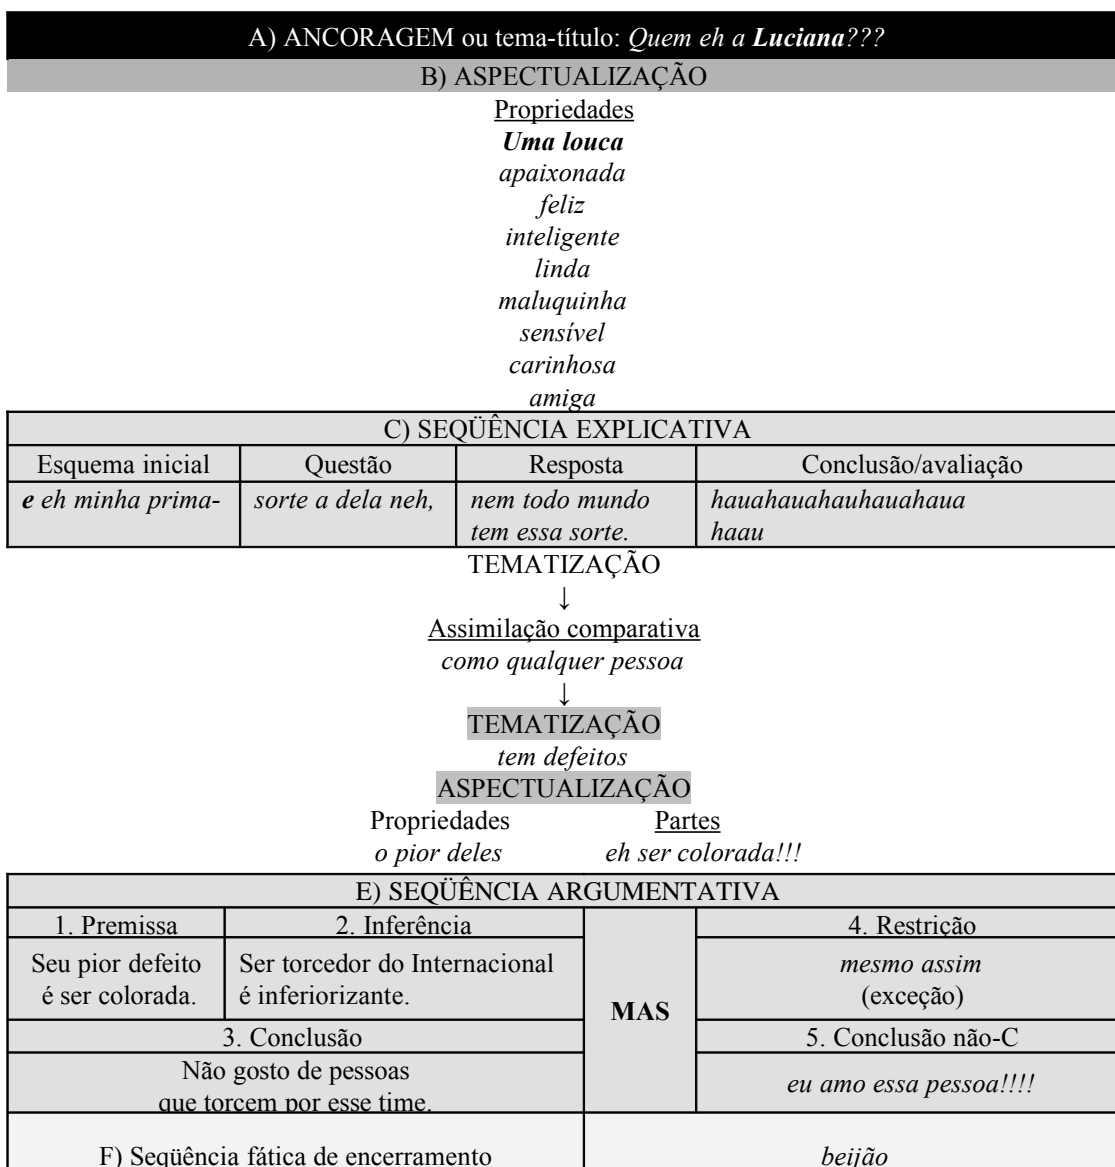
A) ANCORAGEM ou tema-título: *Quem eh a **Luciana**???*

B) ASPECTUALIZAÇÃO

Propriedades

***Uma louca***
*apaixonada*
*feliz*
*inteligente*
*linda*
*maluquinha*
*sensível*
*carinhosa*
*amiga*

C) SEQÜÊNCIA EXPLICATIVA

| Esquema inicial | Questão | Resposta | Conclusão/avaliação |
|---|---|---|---|
| ***e** eh minha prima-* | *sorte a dela neh,* | *nem todo mundo tem essa sorte.* | *hauahauahauhauahaua haau* |

TEMATIZAÇÃO

↓

Assimilação comparativa

*como qualquer pessoa*

↓

TEMATIZAÇÃO

*tem defeitos*

ASPECTUALIZAÇÃO

Propriedades
*o pior deles*

Partes
*eh ser colorada!!!*

E) SEQÜÊNCIA ARGUMENTATIVA

| 1. Premissa | 2. Inferência | | 4. Restrição |
|---|---|---|---|
| Seu pior defeito é ser colorada. | Ser torcedor do Internacional é inferiorizante. | **MAS** | *mesmo assim* (exceção) |
| 3. Conclusão | | | 5. Conclusão não-C |
| Não gosto de pessoas que torcem por esse time. | | | *eu amo essa pessoa!!!!* |

| F) Seqüência fática de encerramento | *beijão* |
|---|---|